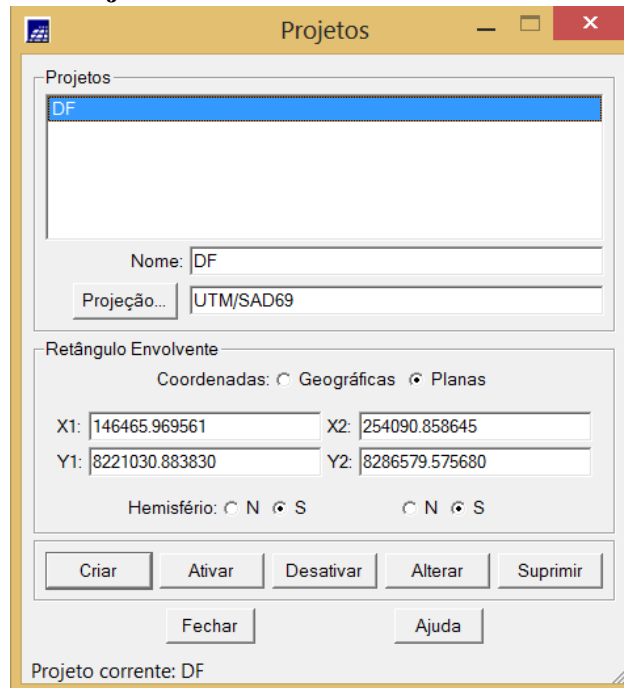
Projetos

Projetos
DF

Nome: DF
Projeção... UTM/SAD69

Retângulo Envolvente
Coordenadas: ○ Geográficas ◉ Planas

X1: 146465.969561 X2: 254090.858645
Y1: 8221030.883830 Y2: 8286579.575680

Hemisfério: ○ N ◉ S ○ N ◉ S

Criar Ativar Desativar Alterar Suprimir

Fechar Ajuda

Projeto corrente: DF